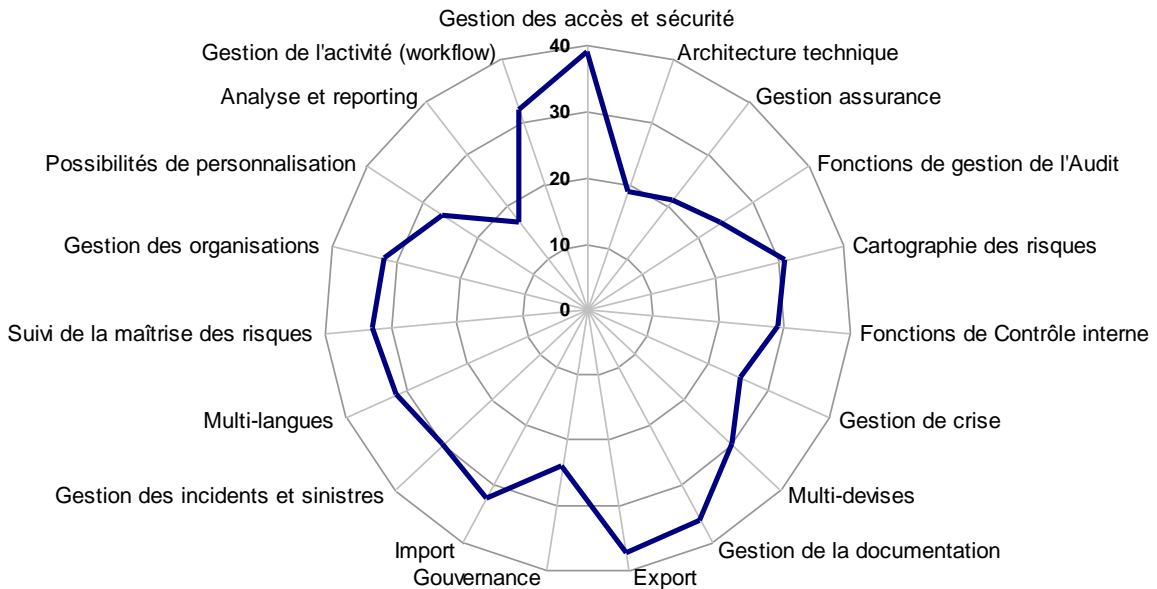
Gestion des accès et sécurité
Architecture technique
Gestion assurance
Fonctions de gestion de l'Audit
Cartographie des risques
Fonctions de Contrôle interne
Gestion de crise
Multi-devises
Gestion de la documentation
Export
Gouvernance
Import
Gestion des incidents et sinistres
Multi-langues
Suivi de la maîtrise des risques
Gestion des organisations
Possibilités de personnalisation
Analyse et reporting
Gestion de l'activité (workflow)
40
30
20
10
0